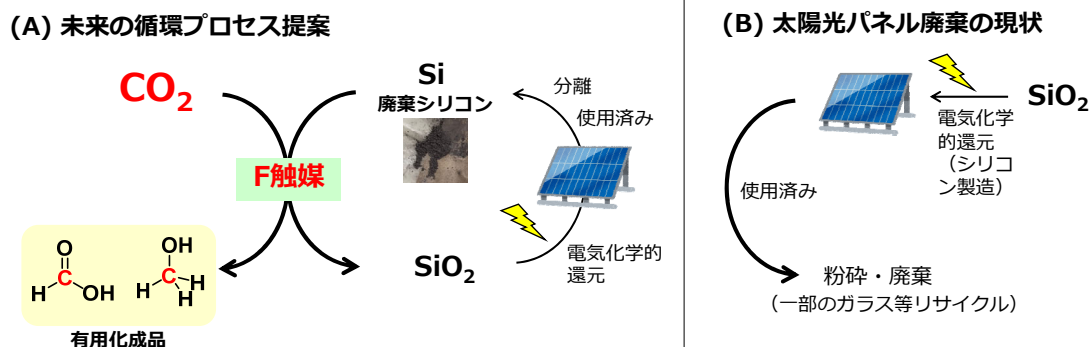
(A) 未来の循環プロセス提案

$CO_2$

F触媒

O
C
H OH

OH
C
H H
H

有用化成品

Si
廃棄シリコン

分離

使用済み

電気化学的還元

$SiO_2$

(B) 太陽光パネル廃棄の現状

$SiO_2$

電気化学的還元（シリコン製造）

使用済み

粉砕・廃棄
（一部のガラス等リサイクル）